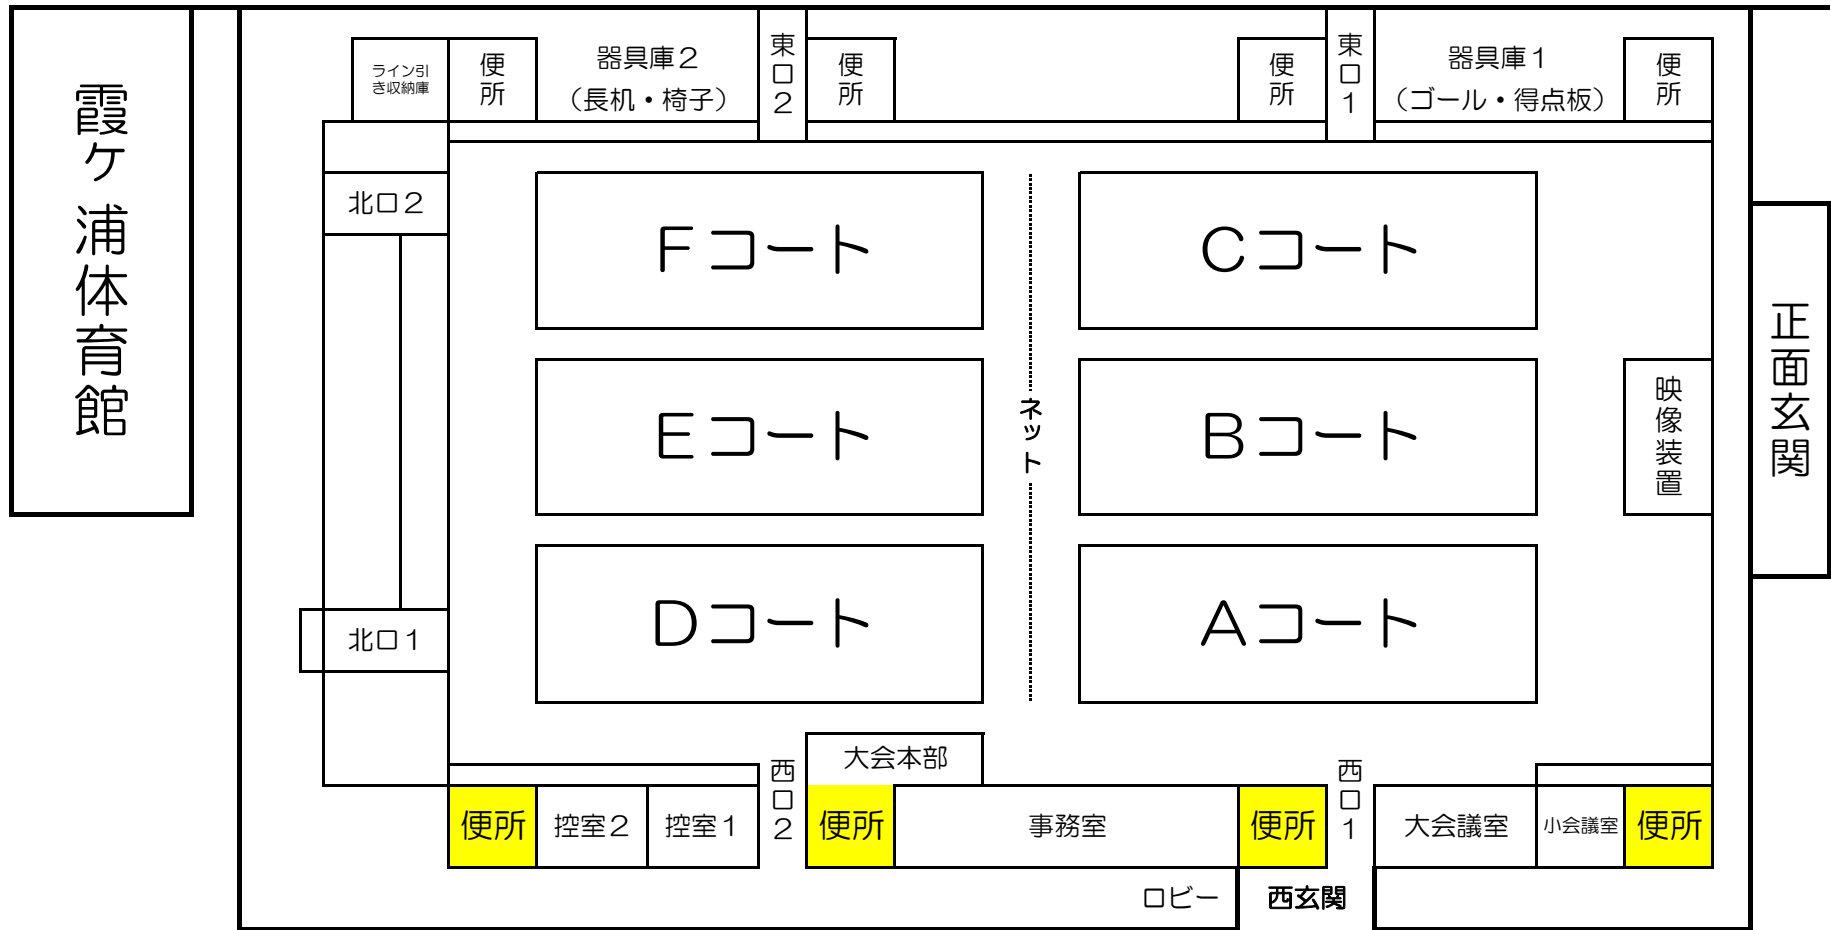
霞ヶ浦体育館

ライン引き収納庫
便所
器具庫２（長机・椅子）
東口２
便所
便所
東口１
器具庫１（ゴール・得点板）
便所

北口２
Fコート
Cコート
Eコート
ネット
Bコート
映像装置
正面玄関
北口１
Dコート
Aコート

西口２
大会本部
西口１
便所
控室２
控室１
便所
事務室
便所
大会議室
小会議室
便所
ロビー
西玄関